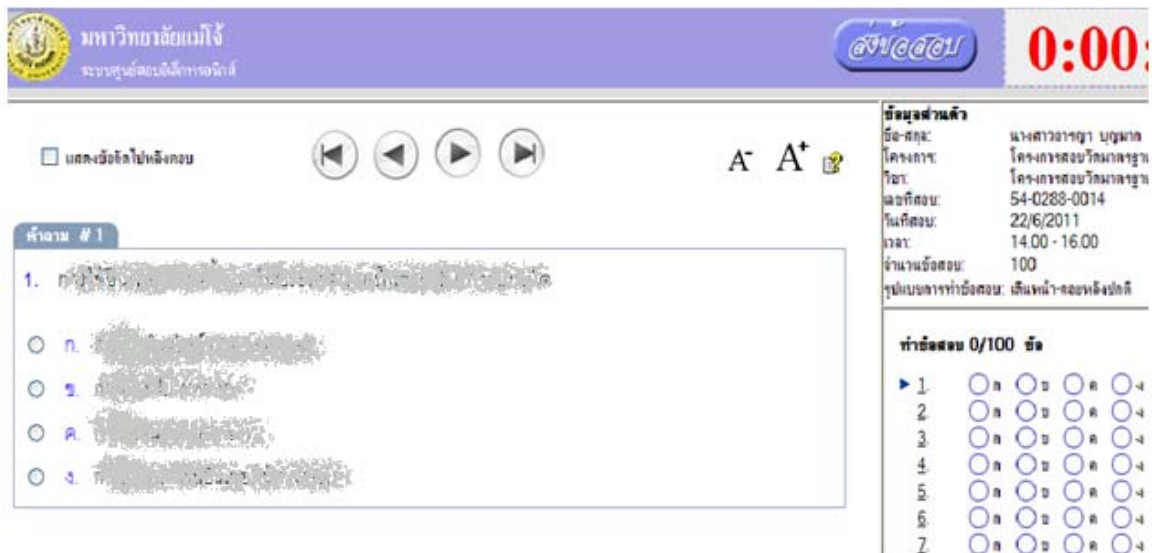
มหาวิทยาลัยแม่โจ้
ระบบศูนย์สอบอิเล็กทรอนิกส์

ส่งข้อสอบ

0:00

แสดงข้อถัดไปหลังตอบ

A⁻ A⁺

คำถาม # 1

1. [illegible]

ก. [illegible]
ข. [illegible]
ค. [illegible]
ง. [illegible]

ข้อมูลส่วนตัว

ชื่อ-สกุล: นางสาวอารญา บุญมาก
โครงการ: โครงการสอบวัดมาตรฐาน
วิชา: โครงการสอบวัดมาตรฐาน
เลขที่สอบ: 54-0288-0014
วันที่สอบ: 22/6/2011
เวลา: 14.00 - 16.00
จำนวนข้อสอบ: 100
รูปแบบการทำข้อสอบ: เดินหน้า-ถอยหลังปกติ

ทำข้อสอบ 0/100 ข้อ

| | | | | |
|---|---|---|---|---|
| 1 | ก | ข | ค | ง |
| 2 | ก | ข | ค | ง |
| 3 | ก | ข | ค | ง |
| 4 | ก | ข | ค | ง |
| 5 | ก | ข | ค | ง |
| 6 | ก | ข | ค | ง |
| 7 | ก | ข | ค | ง |